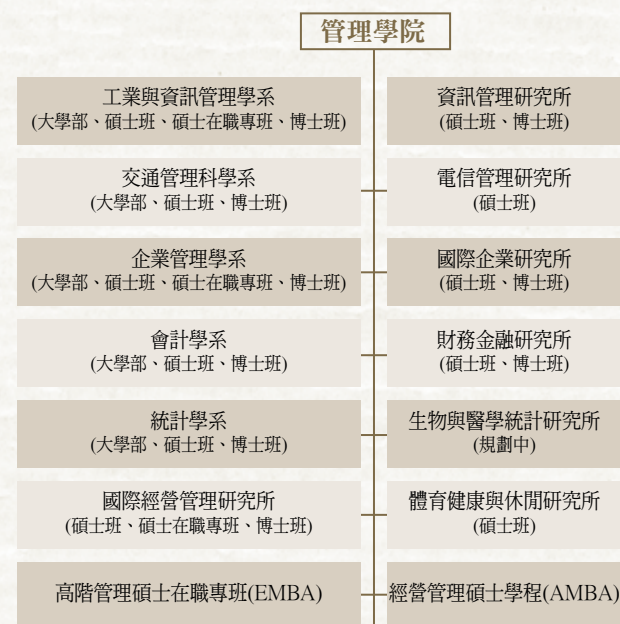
管理學院

工業與資訊管理學系
(大學部、碩士班、碩士在職專班、博士班)

資訊管理研究所
(碩士班、博士班)

交通管理科學系
(大學部、碩士班、博士班)

電信管理研究所
(碩士班)

企業管理學系
(大學部、碩士班、碩士在職專班、博士班)

國際企業研究所
(碩士班、博士班)

會計學系
(大學部、碩士班、博士班)

財務金融研究所
(碩士班、博士班)

統計學系
(大學部、碩士班、博士班)

生物與醫學統計研究所
(規劃中)

國際經營管理研究所
(碩士班、碩士在職專班、博士班)

體育健康與休閒研究所
(碩士班)

高階管理碩士在職專班(EMBA)

經營管理碩士學程(AMBA)